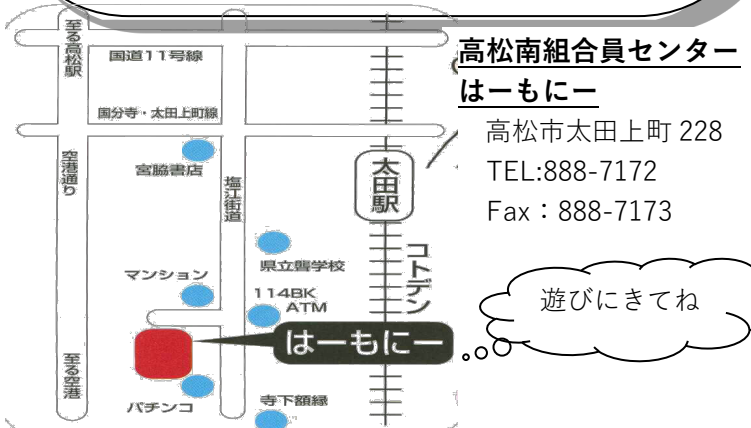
至る高松駅

国道11号線

国分寺・太田上町線

空港通り

宮脇書店

塩江街道

太田駅

マンション

県立聾学校

114BK ATM

コトデン

至る空港

はーもにー

パチンコ

寺下額縁

高松南組合員センター
はーもにー

高松市太田上町 228
TEL:888-7172
Fax：888-7173

遊びにきてね